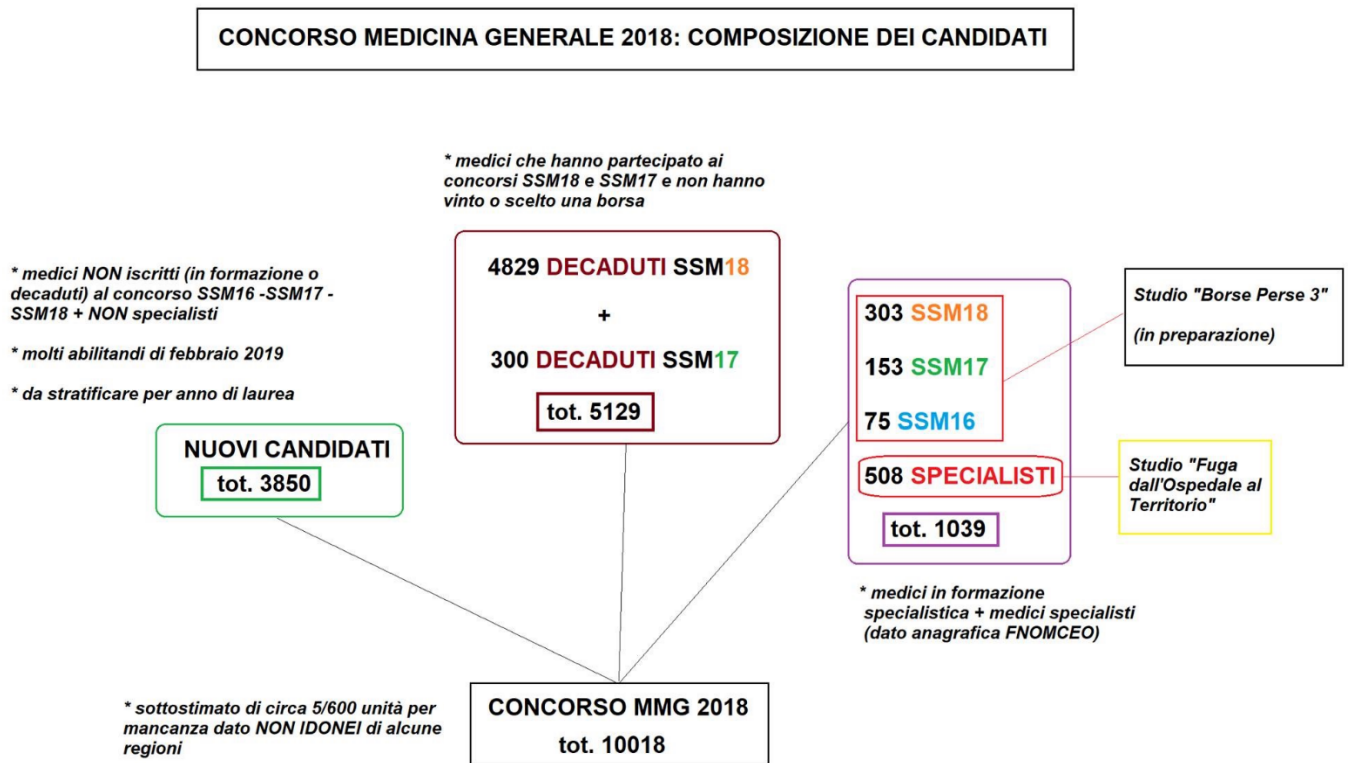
CONCORSO MEDICINA GENERALE 2018: COMPOSIZIONE DEI CANDIDATI

* medici che hanno partecipato ai concorsi SSM18 e SSM17 e non hanno vinto o scelto una borsa

* medici NON iscritti (in formazione o decaduti) al concorso SSM16 -SSM17 - SSM18 + NON specialisti

* molti abilitandi di febbraio 2019

* da stratificare per anno di laurea

4829 DECADUTI SSM18

+

300 DECADUTI SSM17

tot. 5129

NUOVI CANDIDATI

tot. 3850

303 SSM18

153 SSM17

75 SSM16

508 SPECIALISTI

tot. 1039

Studio "Borse Perse 3"

(in preparazione)

Studio "Fuga dall'Ospedale al Territorio"

* medici in formazione specialistica + medici specialisti (dato anagrafica FNOMCEO)

* sottostimato di circa 5/600 unità per mancanza dato NON IDONEI di alcune regioni

CONCORSO MMG 2018

tot. 10018